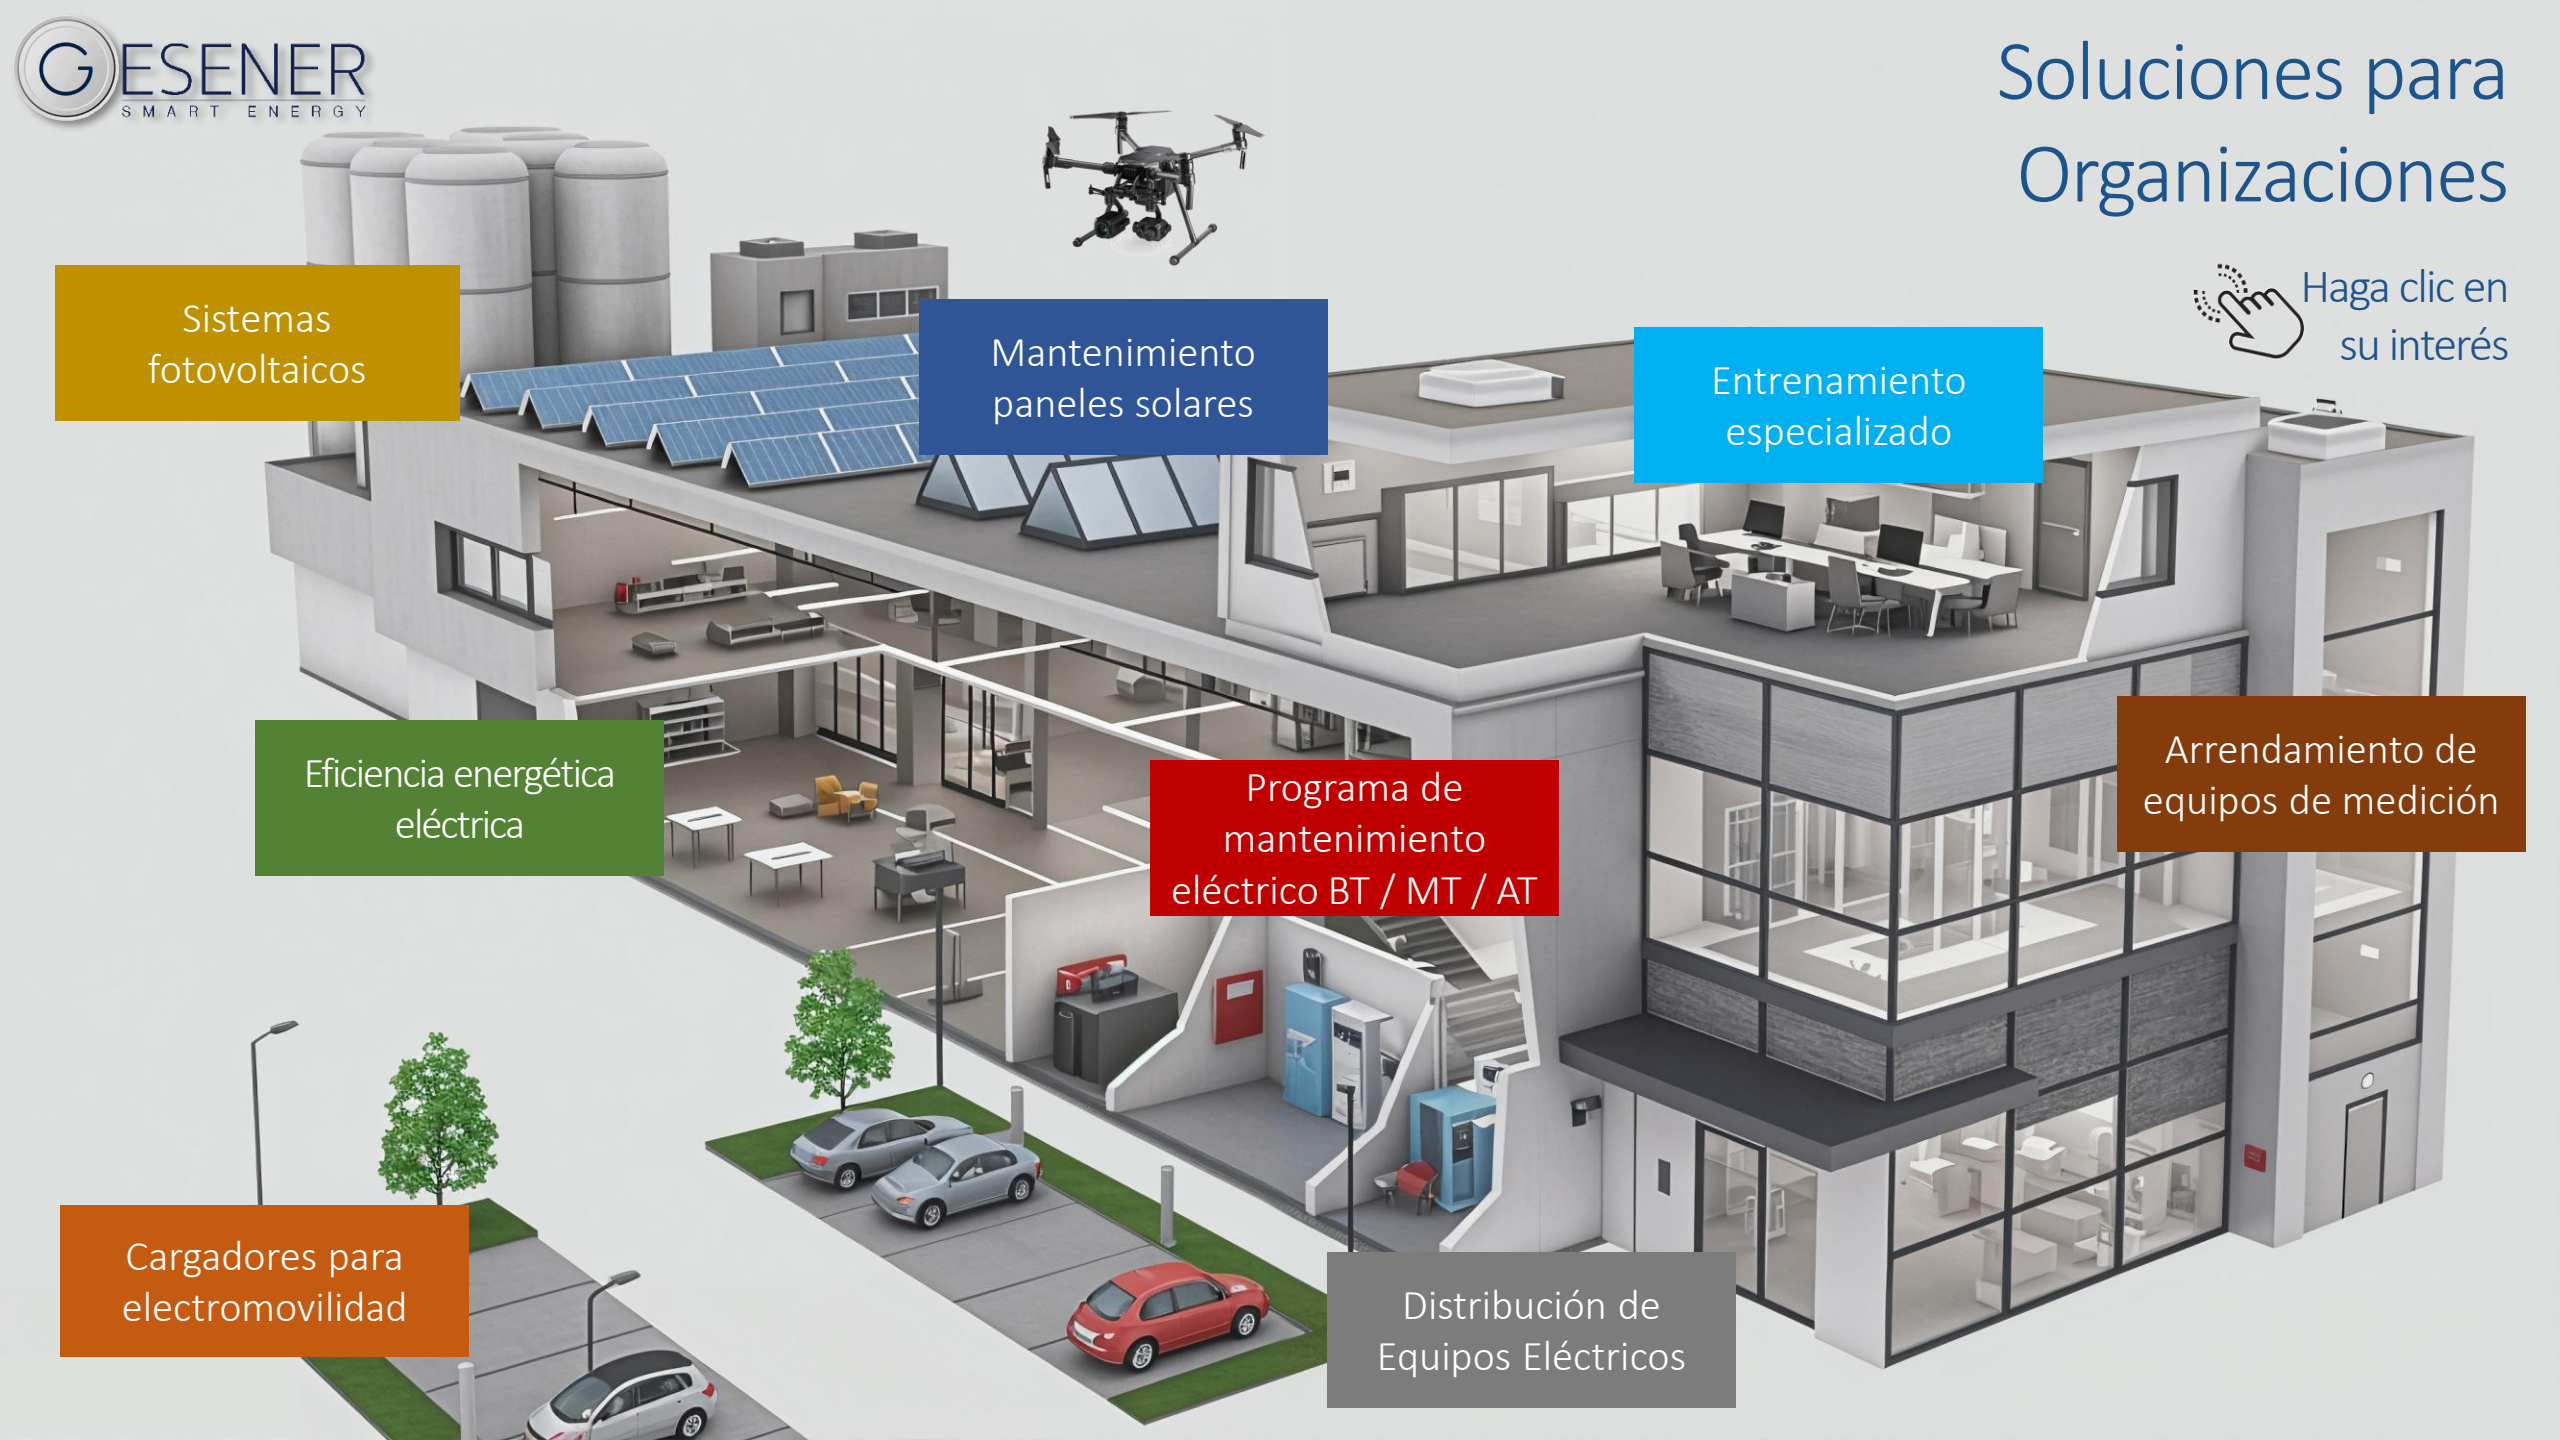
GESENER
SMART ENERGY

Soluciones para Organizaciones

Haga clic en su interés

Sistemas fotovoltaicos

Mantenimiento paneles solares

Entrenamiento especializado

Eficiencia energética eléctrica

Programa de mantenimiento eléctrico BT / MT / AT

Arrendamiento de equipos de medición

Cargadores para electromovilidad

Distribución de Equipos Eléctricos